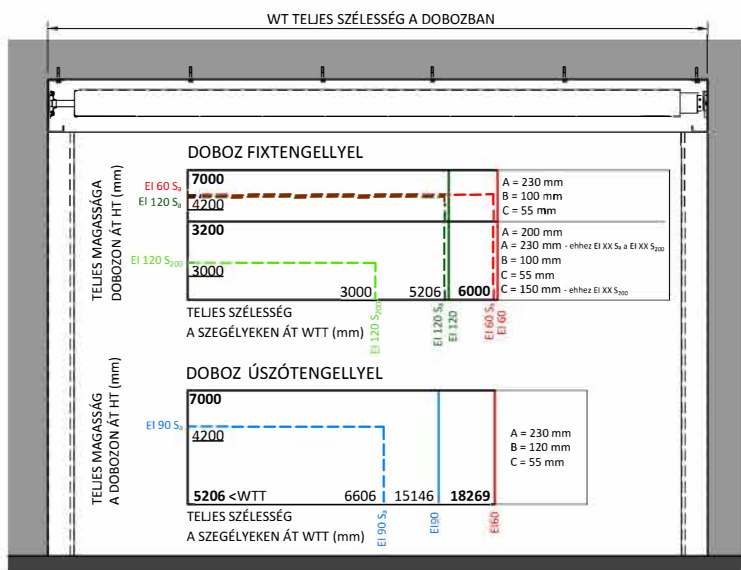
WT TELJES SZÉLESSÉG A DOBOZBAN

DOBOZ FIXTENGELLYEL

TELJES MAGASSÁGA DOBOZON ÁT HT (mm)

EI 60 $S_a$
EI 120 $S_a$
7000
4200
3200
EI 120 $S_{200}$
3000
3000
5206
6000

A = 230 mm
B = 100 mm
C = 55 mm

A = 200 mm
A = 230 mm - ehhez EI XX $S_a$ a EI XX $S_{200}$
B = 100 mm
C = 55 mm
C = 150 mm - ehhez EI XX $S_{200}$

TELJES SZÉLESSÉG
A SZEGÉLYEKEN ÁT WTT (mm)

EI 120 $S_{200}$
EI 120 $S_a$
EI 120
EI 60 $S_a$
EI 60

DOBOZ ÚSZÓTENGELLYEL

TELJES MAGASSÁG A DOBOZON ÁT HT (mm)

EI 90 $S_a$
7000
4200
5206 <WTT
6606
15146
18269

A = 230 mm
B = 120 mm
C = 55 mm

TELJES SZÉLESSÉG
A SZEGÉLYEKEN ÁT WTT (mm)

EI 90 $S_a$
EI90
EI60